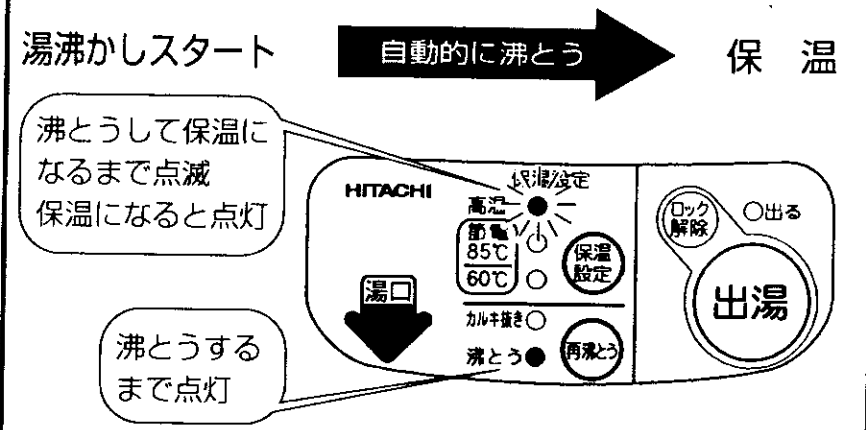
湯沸かしスタート

自動的に沸とう

保　温

沸とうして保温になるまで点滅
保温になると点灯

HITACHI

保温設定

高温

節電 85℃

60℃

保温設定

湯口

カルキ抜き

沸とう

再沸とう

沸とうするまで点灯

ロック解除

出る

出湯